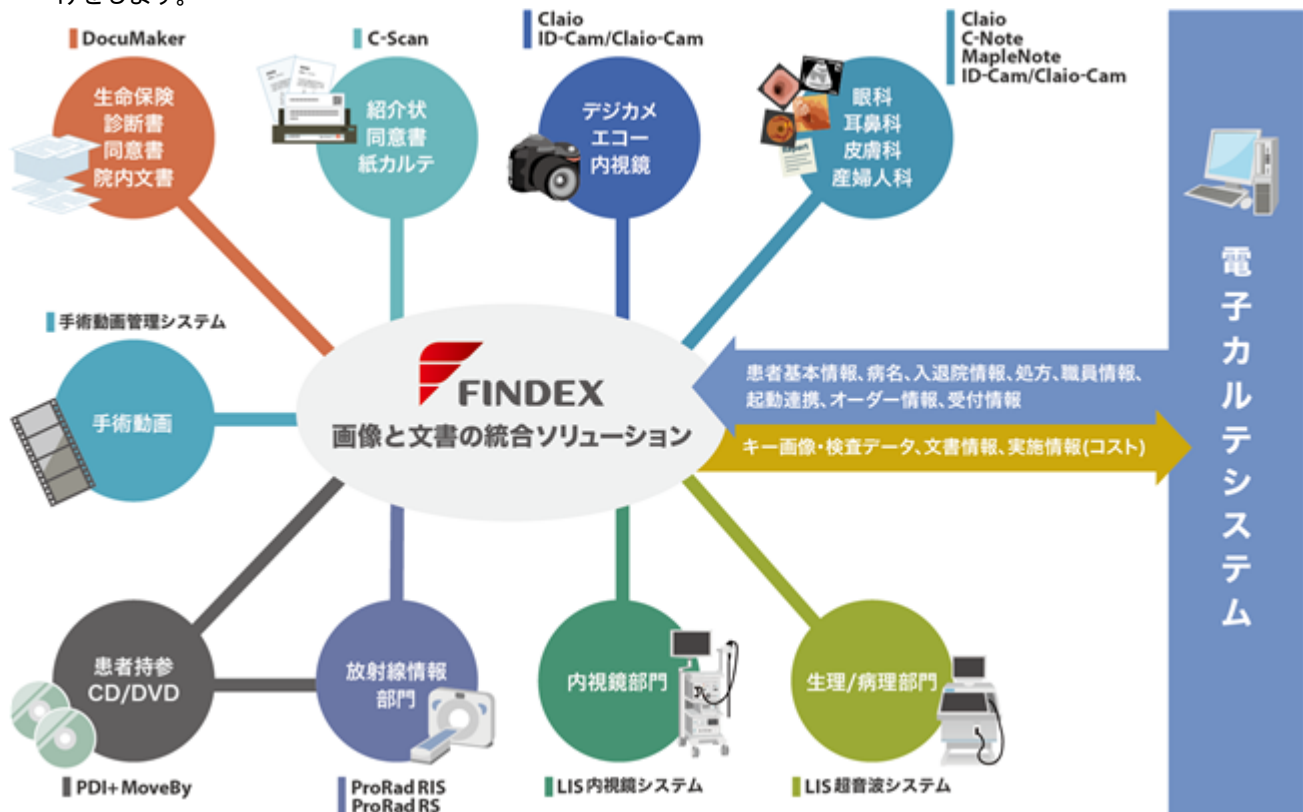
DocuMaker

生命保険
診断書
同意書
院内文書

C-Scan

紹介状
同意書
紙カルテ

Claio
ID-Cam/Claio-Cam

デジカメ
エコー
内視鏡

Claio
C-Note
MapleNote
ID-Cam/Claio-Cam

眼科
耳鼻科
皮膚科
産婦人科

手術動画管理システム

手術動画

FINDEX
画像と文書の統合ソリューション

患者基本情報、病名、入退院情報、処方、職員情報、起動連携、オーダー情報、受付情報

キー画像・検査データ、文書情報、実施情報(コスト)

電子カルテシステム

患者持参
CD/DVD

PDI+MoveBy

放射線情報
部門

ProRad RIS
ProRad RS

内視鏡部門

LIS内視鏡システム

生理/病理部門

LIS超音波システム